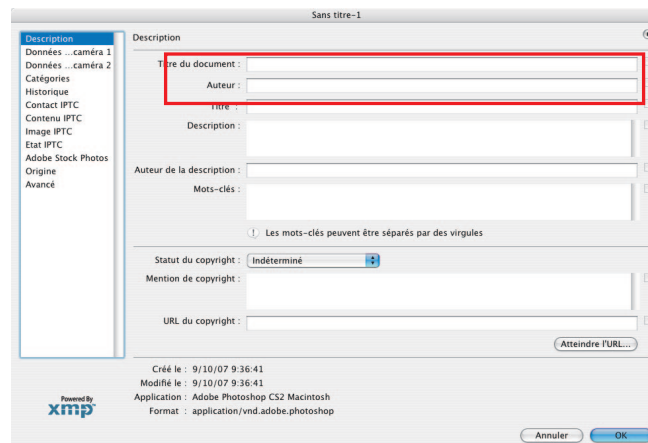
Sans titre-1

Description
Données ...caméra 1
Données ...caméra 2
Catégories
Historique
Contact IPTC
Contenu IPTC
Image IPTC
Etat IPTC
Adobe Stock Photos
Origine
Avancé

Description

Titre du document :
Auteur :
Titre :
Description :
Auteur de la description :
Mots-clés :
Les mots-clés peuvent être séparés par des virgules

Statut du copyright : Indéterminé
Mention de copyright :
URL du copyright :
Atteindre l'URL...

Créé le : 9/10/07 9:36:41
Modifié le : 9/10/07 9:36:41
Application : Adobe Photoshop CS2 Macintosh
Format : application/vnd.adobe.photoshop

Powered By
xmp

Annuler
OK